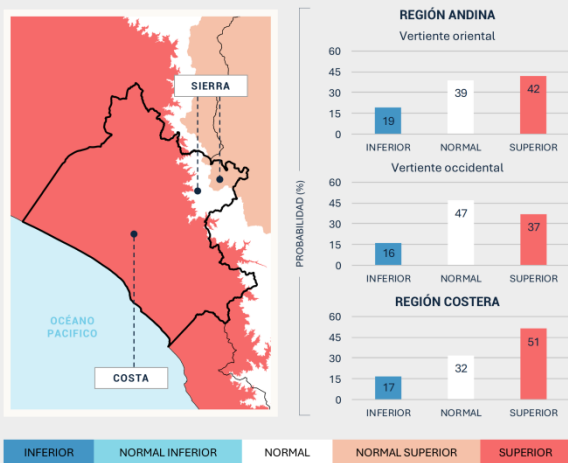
SIERRA

OCÉANO PACIFICO

COSTA

REGIÓN ANDINA
Vertiente oriental

60
45
30
15
0

19
39
42

INFERIOR NORMAL SUPERIOR

Vertiente occidental

60
45
30
15
0

16
47
37

INFERIOR NORMAL SUPERIOR

PROBABILIDAD (%)

REGIÓN COSTERA

60
45
30
15
0

17
32
51

INFERIOR NORMAL SUPERIOR

INFERIOR NORMAL INFERIOR NORMAL NORMAL SUPERIOR SUPERIOR